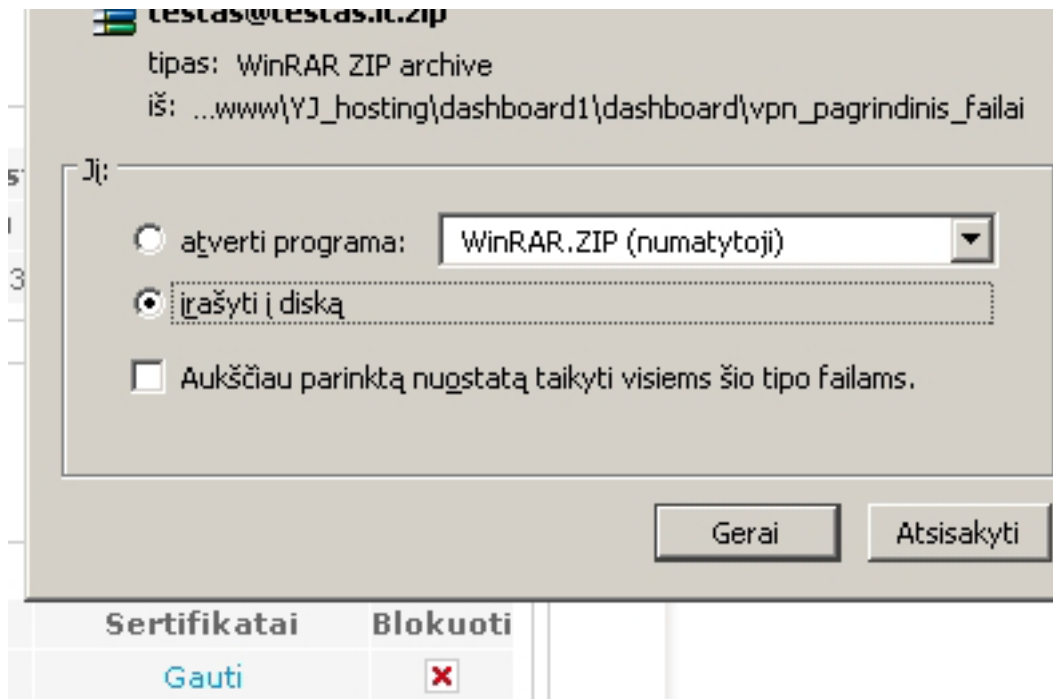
testas@testas.lt.zip

tipas: WinRAR ZIP archive

iš: ...www\YJ_hosting\dashboard1\dashboard\vpn_pagrindinis_failai

Jį:

atverti programa: WinRAR.ZIP (numatytoji)

įrašyti į diską

Aukščiau parinktą nuostatą taikyti visiems šio tipo failams.

Gerai

Atsisakyti

Sertifikatai

Blokuoti

Gauti